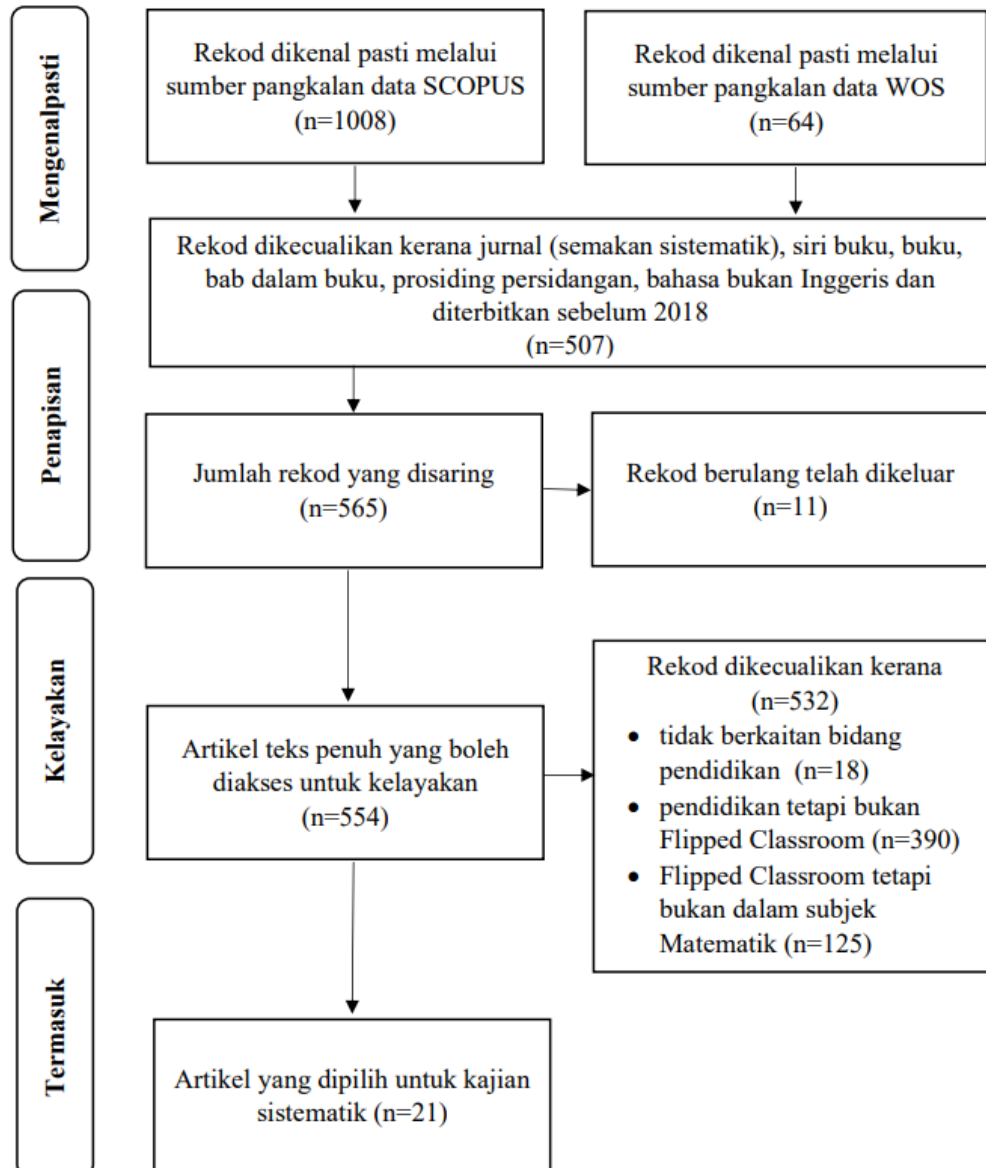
Mengenalpasti

Rekod dikenal pasti melalui sumber pangkalan data SCOPUS (n=1008)

Rekod dikenal pasti melalui sumber pangkalan data WOS (n=64)

Rekod dikecualikan kerana jurnal (semakan sistematik), siri buku, buku, bab dalam buku, prosiding persidangan, bahasa bukan Inggeris dan diterbitkan sebelum 2018 (n=507)

Penapisan

Jumlah rekod yang disaring (n=565)

Rekod berulang telah dikeluar (n=11)

Kelayakan

Artikel teks penuh yang boleh diakses untuk kelayakan (n=554)

Rekod dikecualikan kerana (n=532)
• tidak berkaitan bidang pendidikan (n=18)
• pendidikan tetapi bukan Flipped Classroom (n=390)
• Flipped Classroom tetapi bukan dalam subjek Matematik (n=125)

Termasuk

Artikel yang dipilih untuk kajian sistematik (n=21)